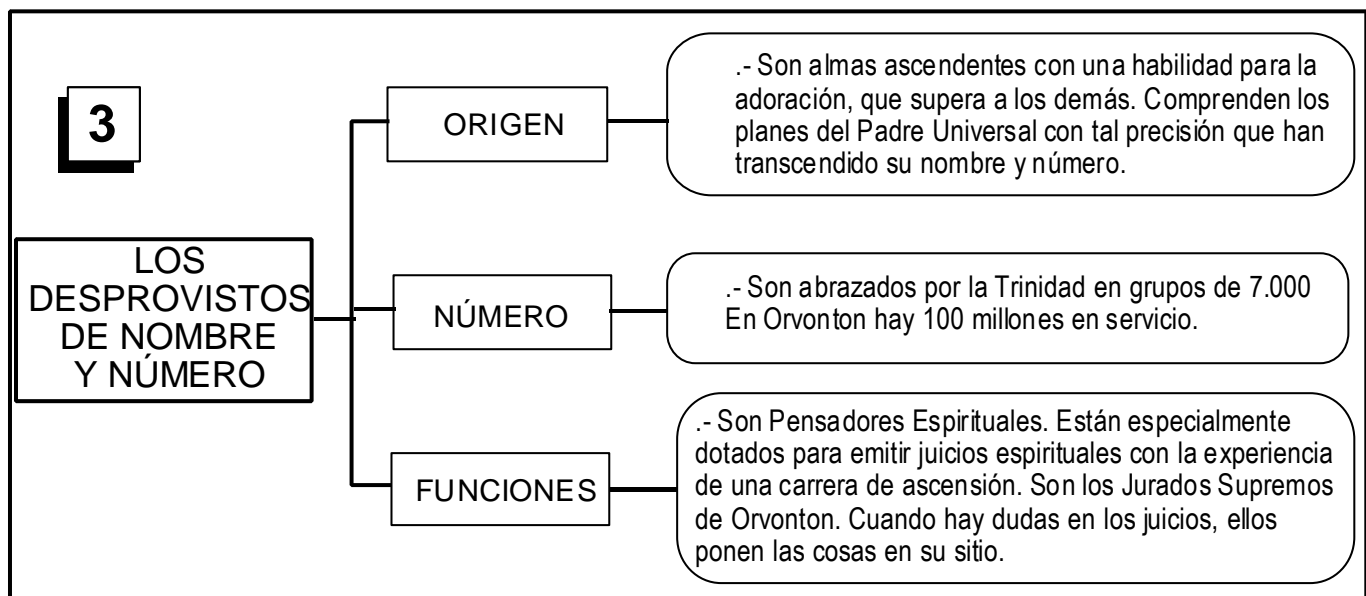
3

LOS DESPROVISTOS DE NOMBRE Y NÚMERO

ORIGEN

.- Son almas ascendentes con una habilidad para la adoración, que supera a los demás. Comprenden los planes del Padre Universal con tal precisión que han transcendido su nombre y número.

NÚMERO

.- Son abrazados por la Trinidad en grupos de 7.000 En Orvonton hay 100 millones en servicio.

FUNCIONES

.- Son Pensadores Espirituales. Están especialmente dotados para emitir juicios espirituales con la experiencia de una carrera de ascensión. Son los Jurados Supremos de Orvonton. Cuando hay dudas en los juicios, ellos ponen las cosas en su sitio.